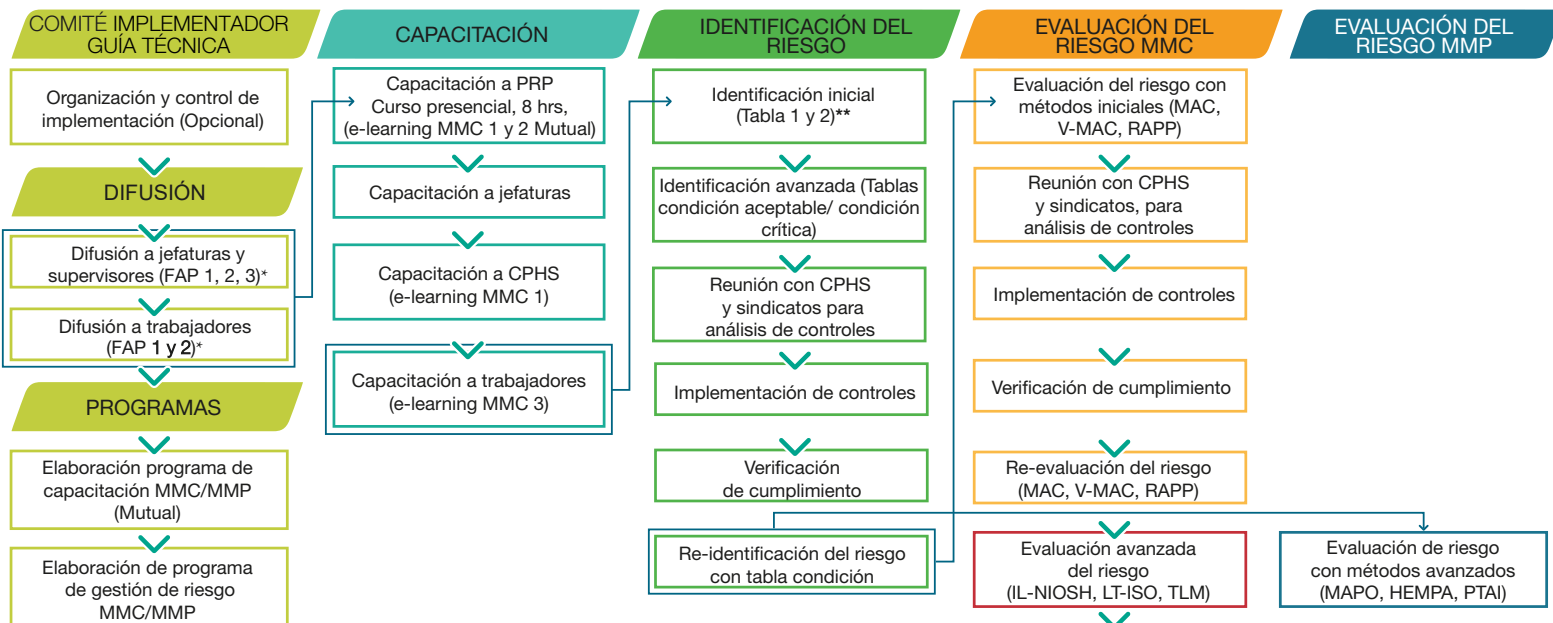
COMITÉ IMPLEMENTADOR GUÍA TÉCNICA

Organización y control de implementación (Opcional)

DIFUSIÓN

Difusión a jefaturas y supervisores (FAP 1, 2, 3)*

Difusión a trabajadores (FAP 1 y 2)*

PROGRAMAS

Elaboración programa de capacitación MMC/MMP (Mutual)

Elaboración de programa de gestión de riesgo MMC/MMP

CAPACITACIÓN

Capacitación a PRP Curso presencial, 8 hrs, (e-learning MMC 1 y 2 Mutual)

Capacitación a jefaturas

Capacitación a CPHS (e-learning MMC 1)

Capacitación a trabajadores (e-learning MMC 3)

IDENTIFICACIÓN DEL RIESGO

Identificación inicial (Tabla 1 y 2)**

Identificación avanzada (Tablas condición aceptable/ condición crítica)

Reunión con CPHS y sindicatos para análisis de controles

Implementación de controles

Verificación de cumplimiento

Re-identificación del riesgo con tabla condición

EVALUACIÓN DEL RIESGO MMC

Evaluación del riesgo con métodos iniciales (MAC, V-MAC, RAPP)

Reunión con CPHS y sindicatos, para análisis de controles

Implementación de controles

Verificación de cumplimiento

Re-evaluación del riesgo (MAC, V-MAC, RAPP)

Evaluación avanzada del riesgo (IL-NIOSH, LT-ISO, TLM)

EVALUACIÓN DEL RIESGO MMP

Evaluación de riesgo con métodos avanzados (MAPO, HEMPA, PTAI)